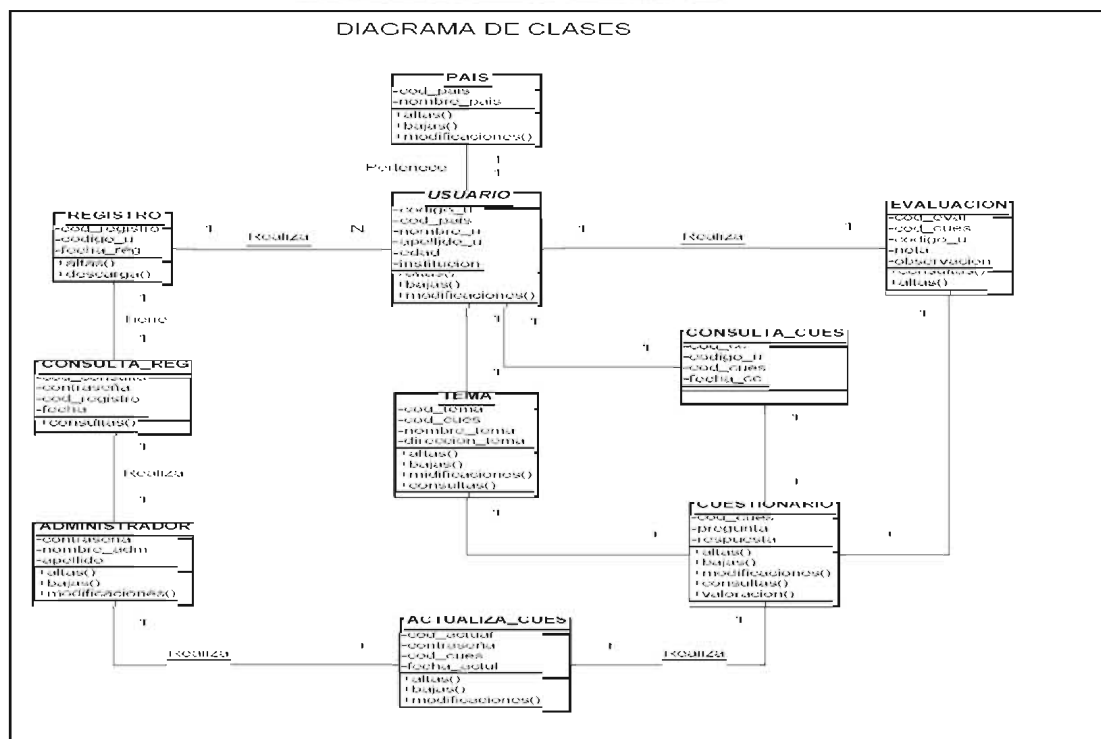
DIAGRAMA DE CLASES

PAIS
-cod_pais
-nombre_pais
+altas()
+bajas()
+modificaciones()

Pertenece
1
1

USUARIO
-codigo_u
-cod_pais
-nombre_u
-apellido_u
-edad
-institucion
+altas()
+bajas()
+modificaciones()

REGISTRO
-cod_registro
-codigo_u
-fecha_reg
+altas()
+descarga()

1 Realiza N

1 Realiza 1

EVALUACION
-cod_eval
-cod_cues
-codigo_u
-nota
-observacion
+consultas()
+altas()

1
Tiene
1

CONSULTA_REG
-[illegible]
-contraseña
-cod_registro
-fecha
+consultas()

1
1
1

CONSULTA_CUES
-cod_cc
-codigo_u
-cod_cues
-fecha_cc

TEMA
-cod_tema
-cod_cues
-nombre_tema
-direccion_tema
+altas()
+bajas()
+modificaciones()
+consultas()

Realiza
1

1
1

ADMINISTRADOR
-contraseña
-nombre_adm
-apellido
+altas()
+bajas()
+modificaciones()

1
1

CUESTIONARIO
-cod_cues
-pregunta
-respuesta
+altas()
+bajas()
+modificaciones()
+consultas()
+valoracion()

1
1

1 Realiza 1

ACTUALIZA_CUES
-cod_actual
-contraseña
-cod_cues
-fecha_actul
+altas()
+bajas()
+modificaciones()

1 Realiza 1